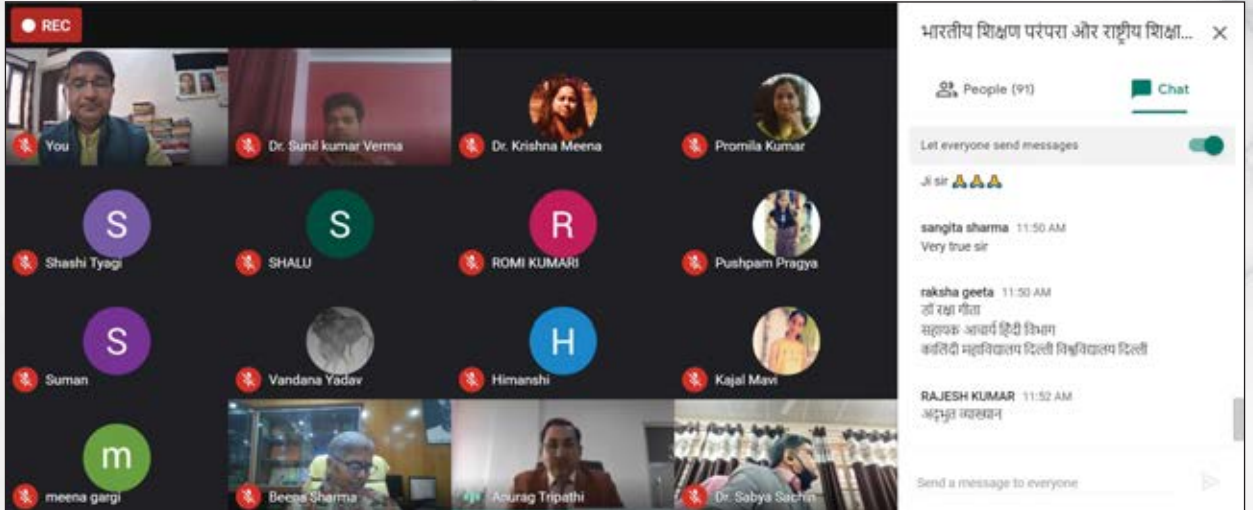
REC

You
Dr. Sunil kumar Verma
Dr. Krishna Meena
Promila Kumar
S
Shashi Tyagi
S
SHALU
R
ROMI KUMARI
Pushpam Pragya
S
Suman
Vandana Yadav
H
Himanshi
Kajal Mavi
m
meena gargi
Beena Sharma
Anurag Tripathi
Dr. Sabya Sachin

भारतीय शिक्षण परंपरा और राष्ट्रीय शिक्षा...

People (91)
Chat

Let everyone send messages

Ji sir 🙏🙏🙏

sangita sharma 11:50 AM
Very true sir

raksha geeta 11:50 AM
डॉ रक्षा गीता
सहायक आचार्य हिंदी विभाग
कालिंदी महाविद्यालय दिल्ली विश्वविद्यालय दिल्ली

RAJESH KUMAR 11:52 AM
अद्भुत व्याख्यान

Send a message to everyone